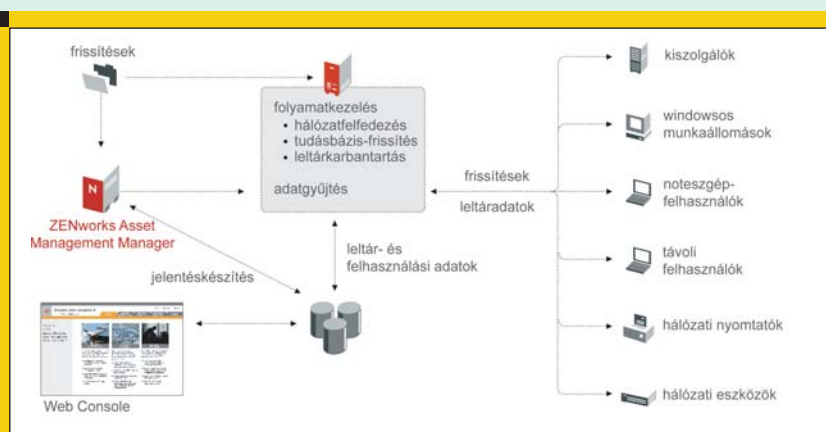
frissítések

folyamatkezelés
• hálózatfelfedezés
• tudásbázis-frissítés
• leltárkarbantartás

adatgyűjtés

ZENworks Asset Management Manager

jelentéskészítés

leltár- és felhasználási adatok

frissítések

leltáradatok

Web Console

kiszolgálók

windowsos munkaállomások

noteszgép-felhasználók

távoli felhasználók

hálózati nyomtatók

hálózati eszközök